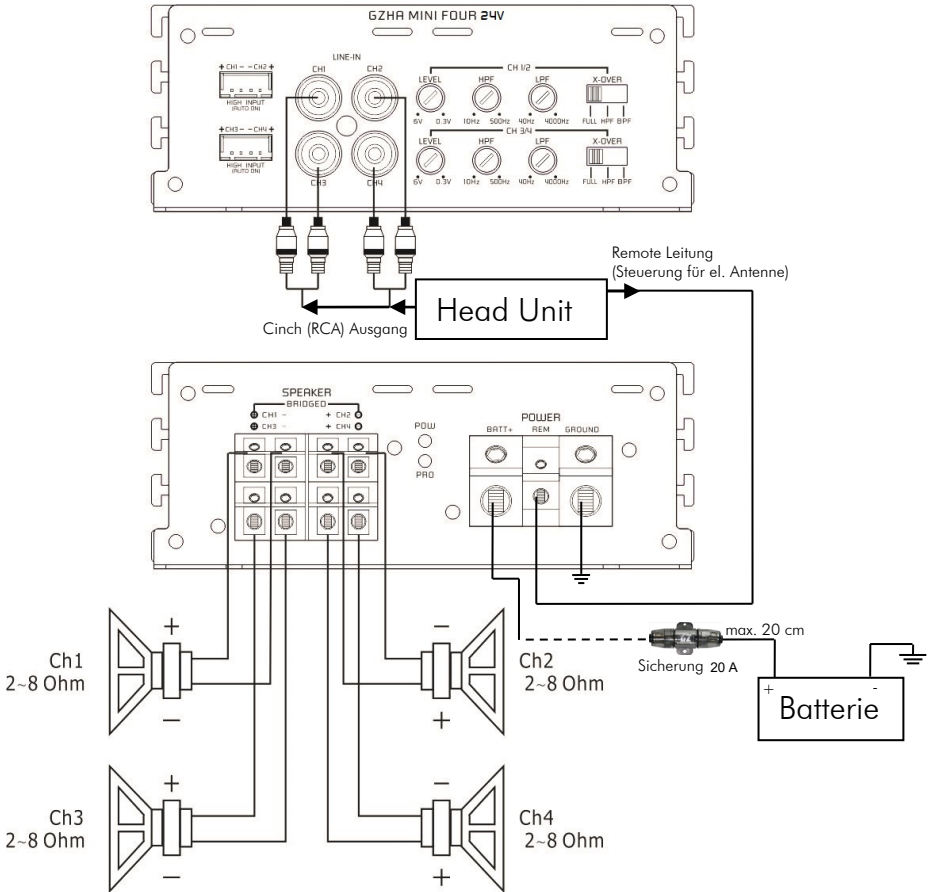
GZHA MINI FOUR 24V

+CH1 – –CH2+
HIGH INPUT (AUTO ON)

+CH3 – –CH4+
HIGH INPUT (AUTO ON)

LINE-IN
CH1 CH2
CH3 CH4

CH 1/2
LEVEL 6V 0.3V
HPF 10Hz 500Hz
LPF 40Hz 4000Hz
X-OVER FULL HPF BPF

CH 3/4
LEVEL 6V 0.3V
HPF 10Hz 500Hz
LPF 40Hz 4000Hz
X-OVER FULL HPF BPF

Remote Leitung
(Steuerung für el. Antenne)

Head Unit

Cinch (RCA) Ausgang

SPEAKER
BRIDGED
CH1 – + CH2
CH3 – + CH4

POW
PRO

POWER
BATT+ REM GROUND

max. 20 cm
Sicherung 20 A

+ Batterie -

Ch1
2~8 Ohm

Ch2
2~8 Ohm

Ch3
2~8 Ohm

Ch4
2~8 Ohm